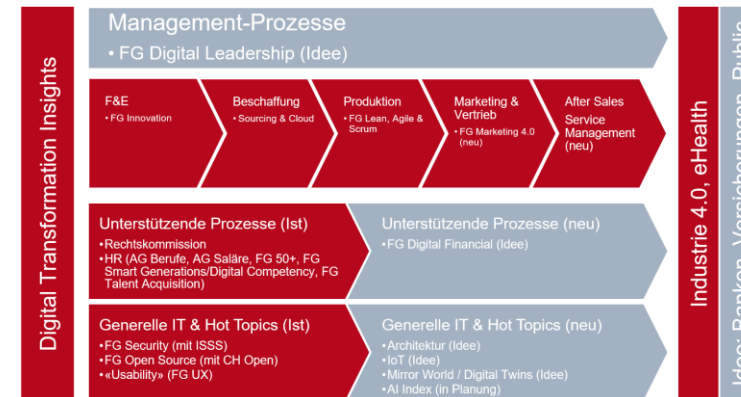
Digital Transformation Insights

Management-Prozesse

• FG Digital Leadership (Idee)

F&E

• FG Innovation

Beschaffung

• Sourcing & Cloud

Produktion

• FG Lean, Agile & Scrum

Marketing & Vertrieb

• FG Marketing 4.0 (neu)

After Sales

Service Management (neu)

Unterstützende Prozesse (Ist)

•Rechtskommission

•HR (AG Berufe, AG Saläre, FG 50+, FG Smart Generations/Digital Competency, FG Talent Acquisition)

Unterstützende Prozesse (neu)

•FG Digital Financial (Idee)

Generelle IT & Hot Topics (Ist)

•FG Security (mit ISSS)

•FG Open Source (mit CH Open)

•«Usability» (FG UX)

Generelle IT & Hot Topics (neu)

•Architektur (Idee)

•IoT (Idee)

•Mirror World / Digital Twins (Idee)

•AI Index (in Planung)

Industrie 4.0, eHealth

Idee: Banken, Versicherungen, Publi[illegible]